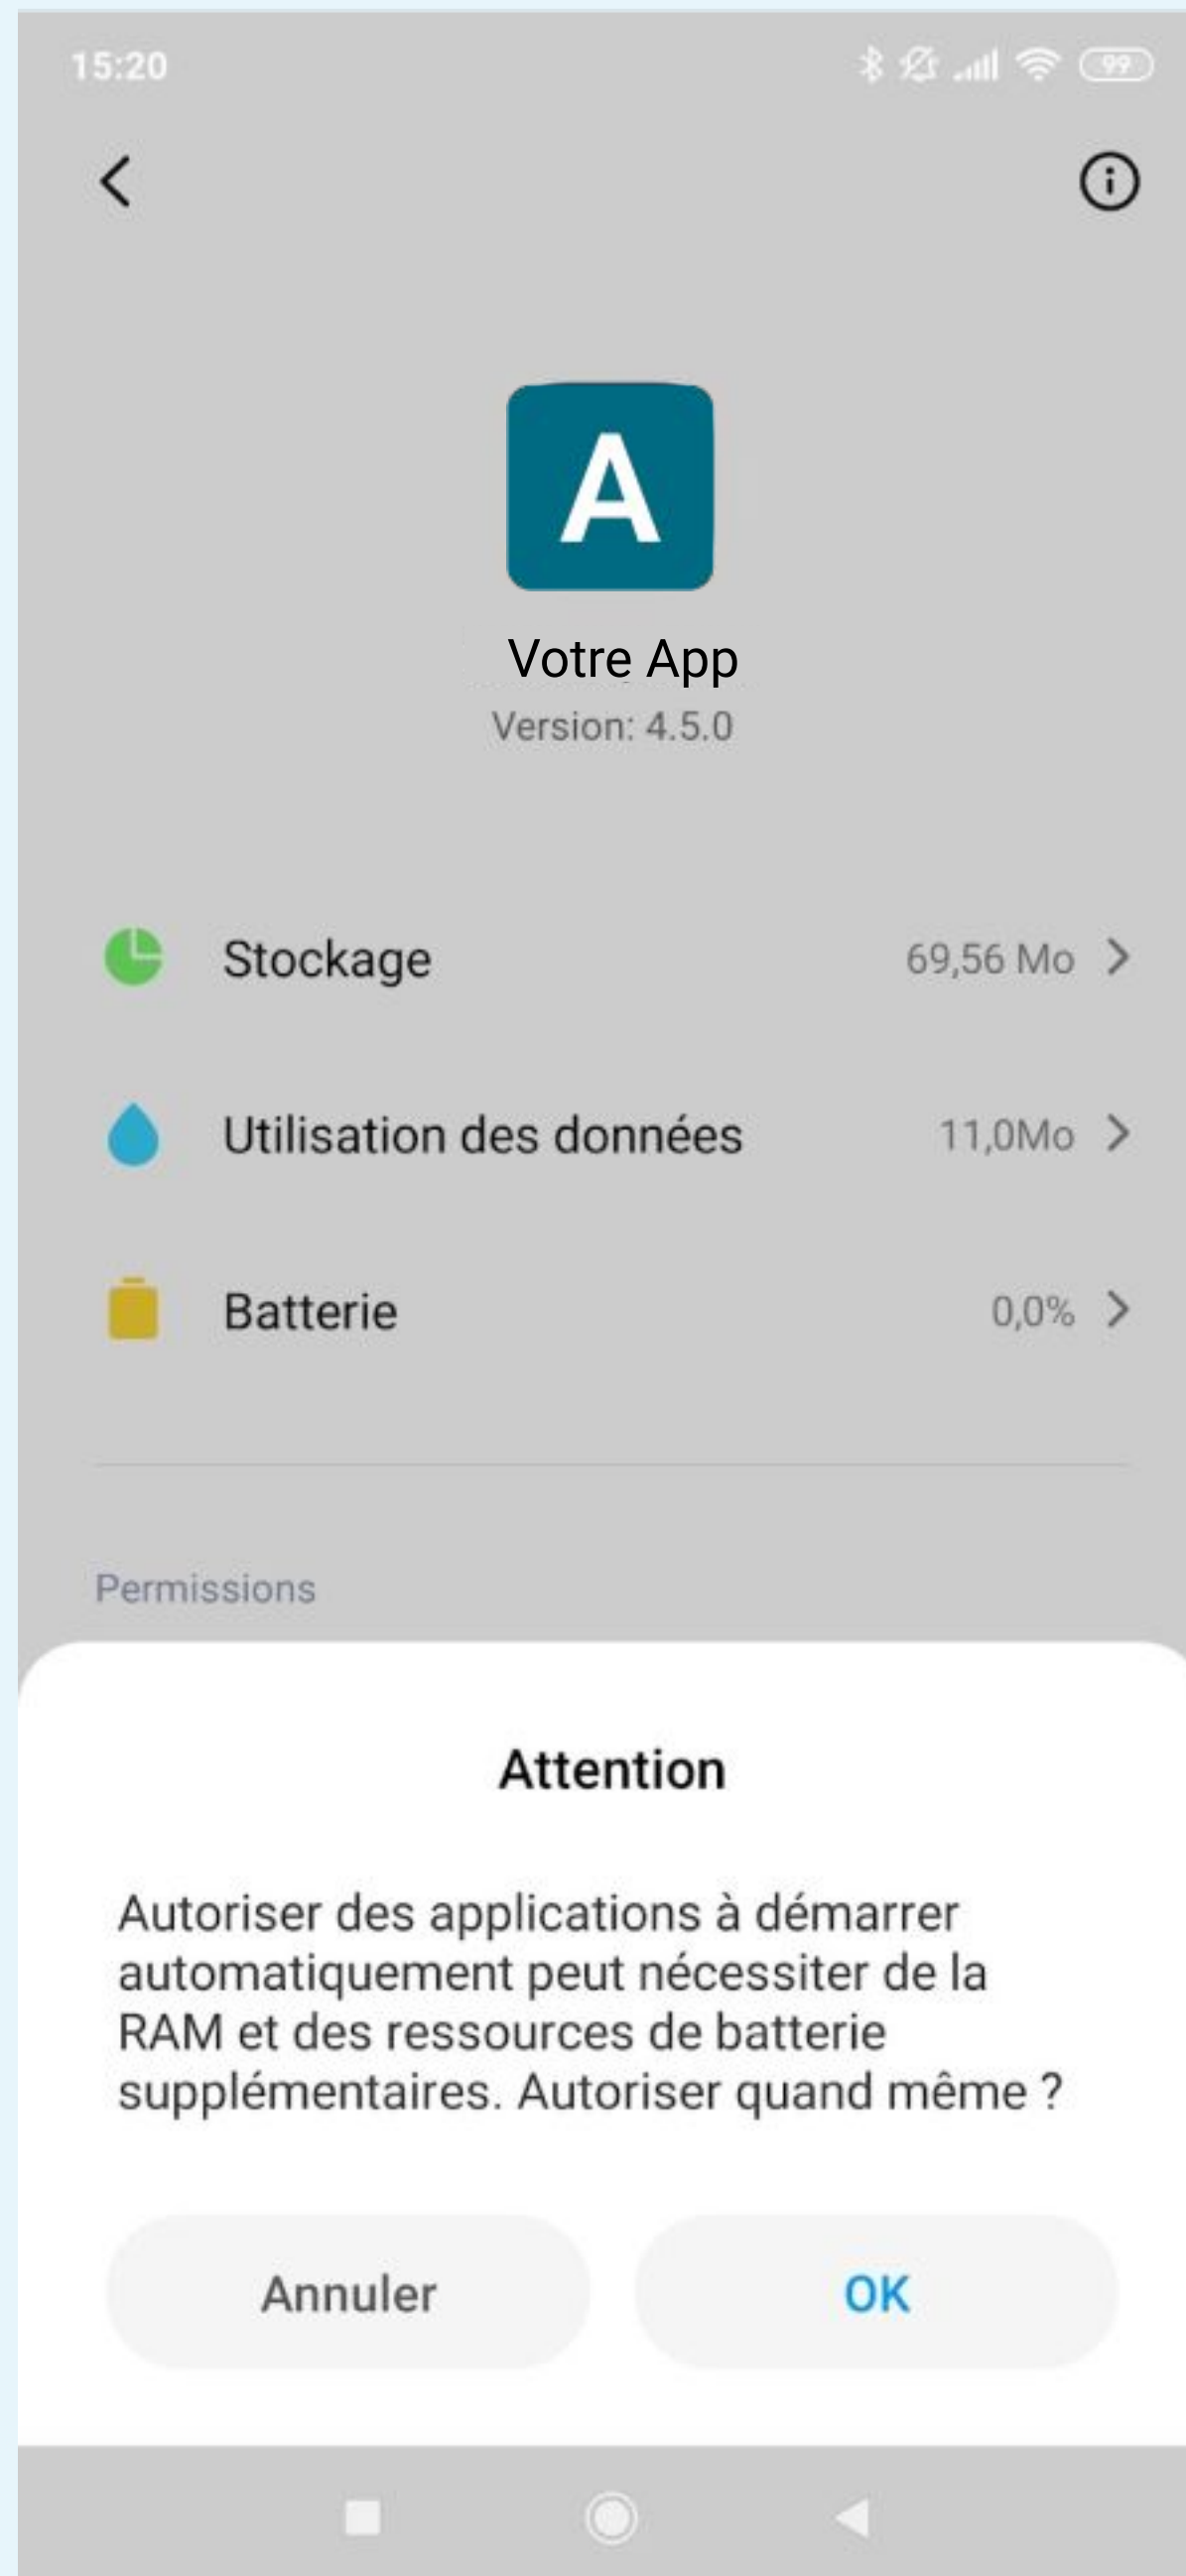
15:20

99

A

Votre App

Version: 4.5.0

Stockage 69,56 Mo

Utilisation des données 11,0Mo

Batterie 0,0%

Permissions

Attention

Autoriser des applications à démarrer automatiquement peut nécessiter de la RAM et des ressources de batterie supplémentaires. Autoriser quand même ?

Annuler

OK